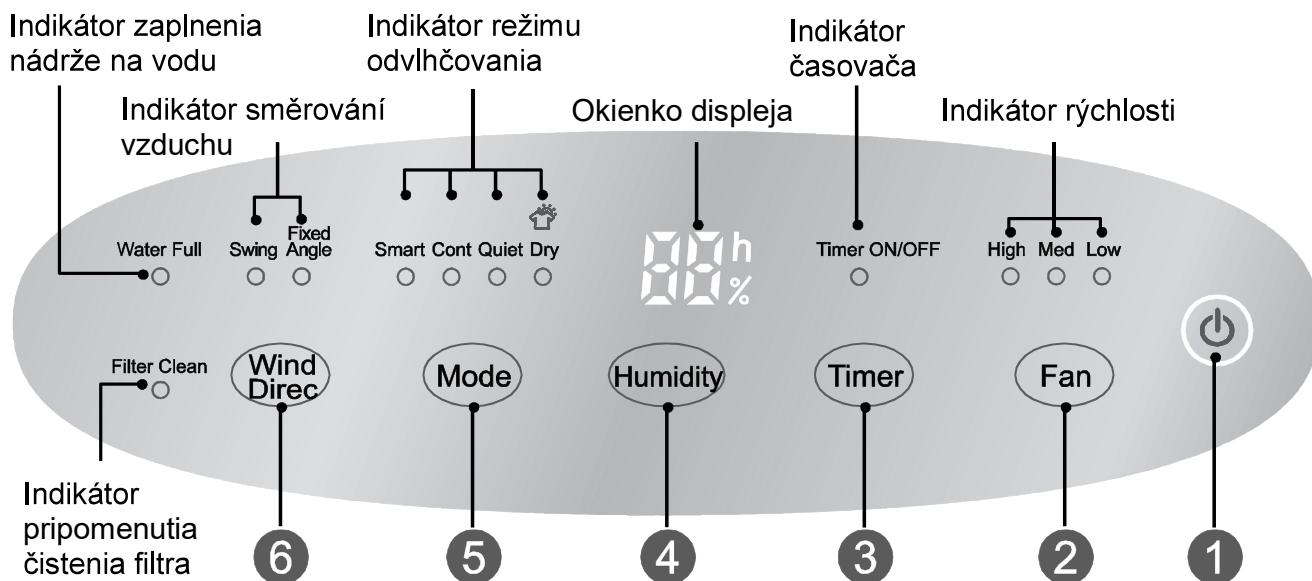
Indikátor zaplnenia nádrže na vodu

Indikátor směrování vzduchu

Indikátor režimu odvlhčovania

Okienko displeja

Indikátor časovača

Indikátor rýchlosti

Water Full

Swing

Fixed Angle

Smart Cont Quiet Dry

88 h %

Timer ON/OFF

High Med Low

Filter Clean

Wind Direc

Mode

Humidity

Timer

Fan

Indikátor pripomenutia čistenia filtra

6

5

4

3

2

1